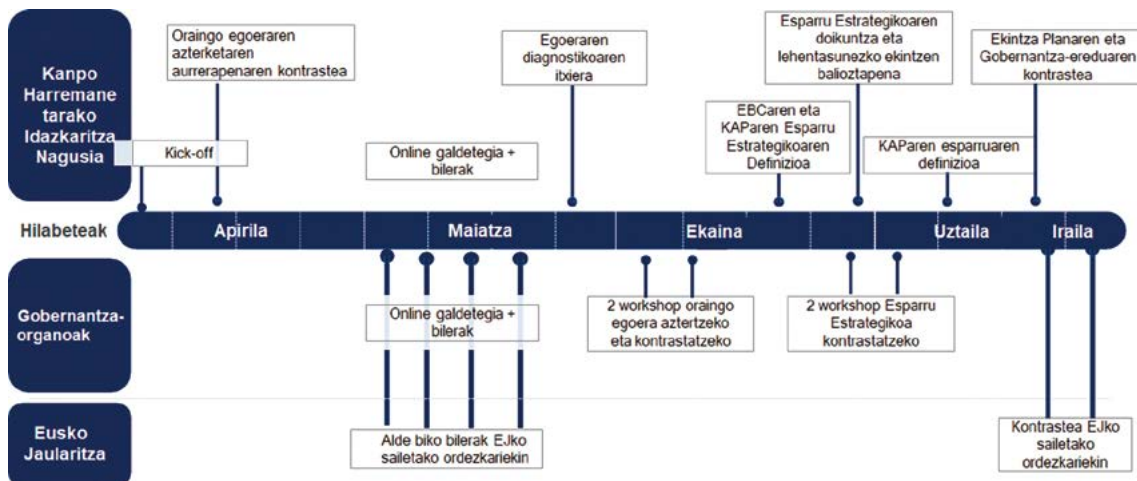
Kanpo Harremanetarako Idazkaritza Nagusia

Oraingo egoeraren azterketaren aurrerapenaren kontrastea

Kick-off

Online galdetegia + bilerak

Egoeraren diagnostikoaren itxiera

EBCaren eta KAParen Esparru Estrategikoaren Definizioa

Esparru Estrategikoaren doikuntza eta lehentasunezko ekintzen balioztapena

KAParen esparruaren definizioa

Ekintza Planaren eta Gobernantza-ereduaren kontrastea

Hilabeteak

Apirila

Maiatza

Ekaina

Uztaila

Iraila

Gobernantza-organoak

Online galdetegia + bilerak

2 workshop oraingo egoera aztertzeko eta kontrastatzeko

2 workshop Esparru Estrategikoa kontrastatzeko

Eusko Jaularitza

Alde biko bilerak EJko sailetako ordezkariekin

Kontrastea EJko sailetako ordezkariekin